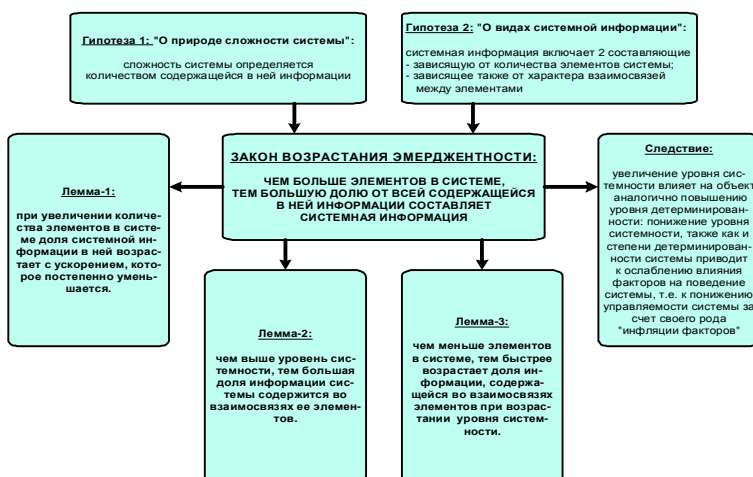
Гипотеза 1: "О природе сложности системы":

сложность системы определяется количеством содержащейся в ней информации

Гипотеза 2: "О видах системной информации":

системная информация включает 2 составляющие
- зависящую от количества элементов системы;
- зависящее также от характера взаимосвязей между элементами

ЗАКОН ВОЗРАСТАНИЯ ЭМЕРДЖЕНТНОСТИ:

ЧЕМ БОЛЬШЕ ЭЛЕМЕНТОВ В СИСТЕМЕ, ТЕМ БОЛЬШУЮ ДОЛЮ ОТ ВСЕЙ СОДЕРЖАЩЕЙСЯ В НЕЙ ИНФОРМАЦИИ СОСТАВЛЯЕТ СИСТЕМНАЯ ИНФОРМАЦИЯ

Лемма-1:

при увеличении количества элементов в системе доля системной информации в ней возрастает с ускорением, которое постепенно уменьшается.

Лемма-2:

чем выше уровень системности, тем большая доля информации системы содержится во взаимосвязях ее элементов.

Лемма-3:

чем меньше элементов в системе, тем быстрее возрастает доля информации, содержащейся во взаимосвязях элементов при возрастании уровня системности.

Следствие:

увеличение уровня системности влияет на объект аналогично повышению уровня детерминированности: понижение уровня системности, также как и степени детерминированности системы приводит к ослаблению влияния факторов на поведение системы, т.е. к понижению управляемости системы за счет своего рода "инфляции факторов"